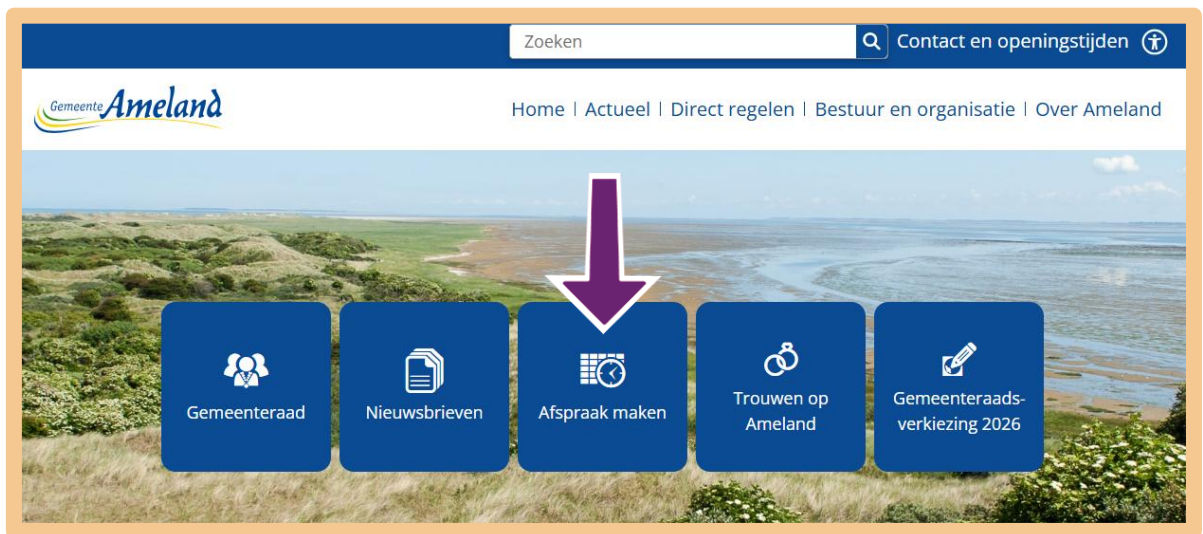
Zoeken

Contact en openingstijden

Gemeente Ameland

Home | Actueel | Direct regelen | Bestuur en organisatie | Over Ameland

Gemeenteraad

Nieuwsbrieven

Afspraak maken

Trouwen op Ameland

Gemeenteraadsverkiezing 2026